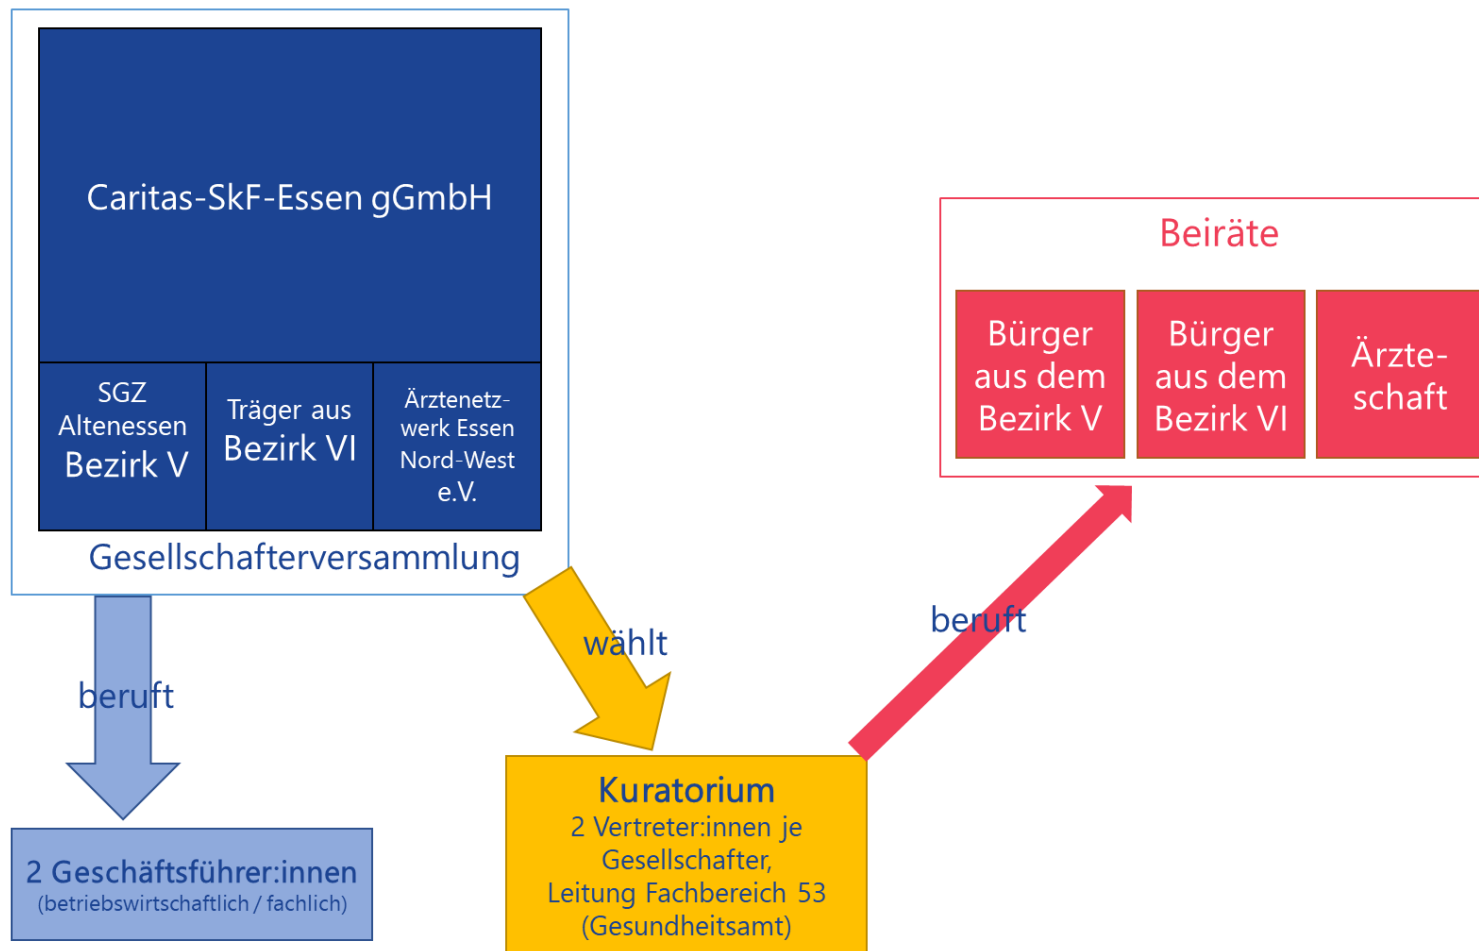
Caritas-SkF-Essen gGmbH

SGZ Altenessen Bezirk V

Träger aus Bezirk VI

Ärztenetzwerk Essen Nord-West e.V.

Gesellschafterversammlung

Beiräte

Bürger aus dem Bezirk V

Bürger aus dem Bezirk VI

Ärzteschaft

beruft

wählt

beruft

Kuratorium
2 Vertreter:innen je Gesellschafter, Leitung Fachbereich 53 (Gesundheitsamt)

2 Geschäftsführer:innen
(betriebswirtschaftlich / fachlich)